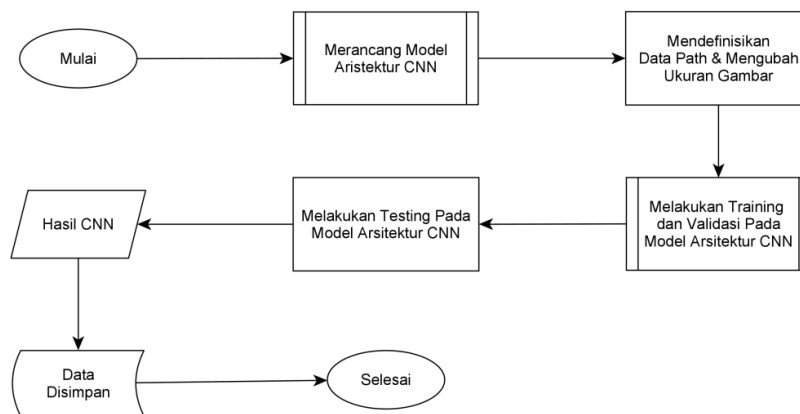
Mulai

Merancang Model Aristektur CNN

Mendefinisikan Data Path & Mengubah Ukuran Gambar

Melakukan Training dan Validasi Pada Model Arsitektur CNN

Melakukan Testing Pada Model Arsitektur CNN

Hasil CNN

Data Disimpan

Selesai